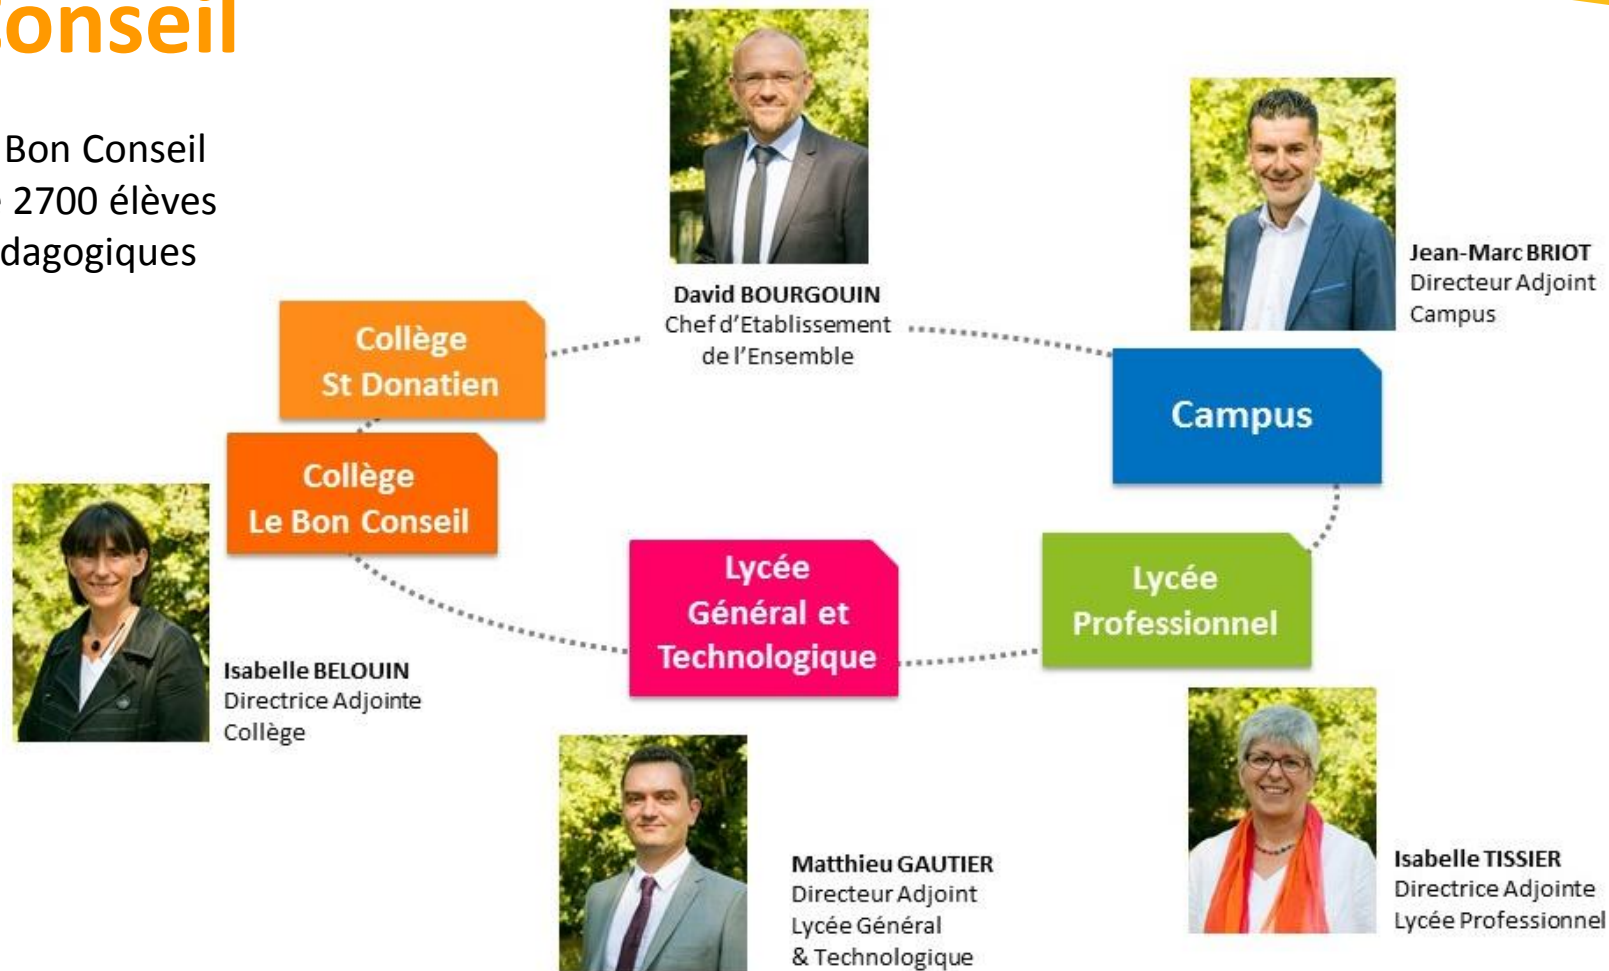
onseil

Bon Conseil
2700 élèves
dagogiques

David BOURGOUIN
Chef d'Etablissement de l'Ensemble

Jean-Marc BRIOT
Directeur Adjoint
Campus

Collège St Donatien

Collège Le Bon Conseil

Campus

Lycée Général et Technologique

Lycée Professionnel

Isabelle BELOUIN
Directrice Adjointe
Collège

Matthieu GAUTIER
Directeur Adjoint
Lycée Général
& Technologique

Isabelle TISSIER
Directrice Adjointe
Lycée Professionnel